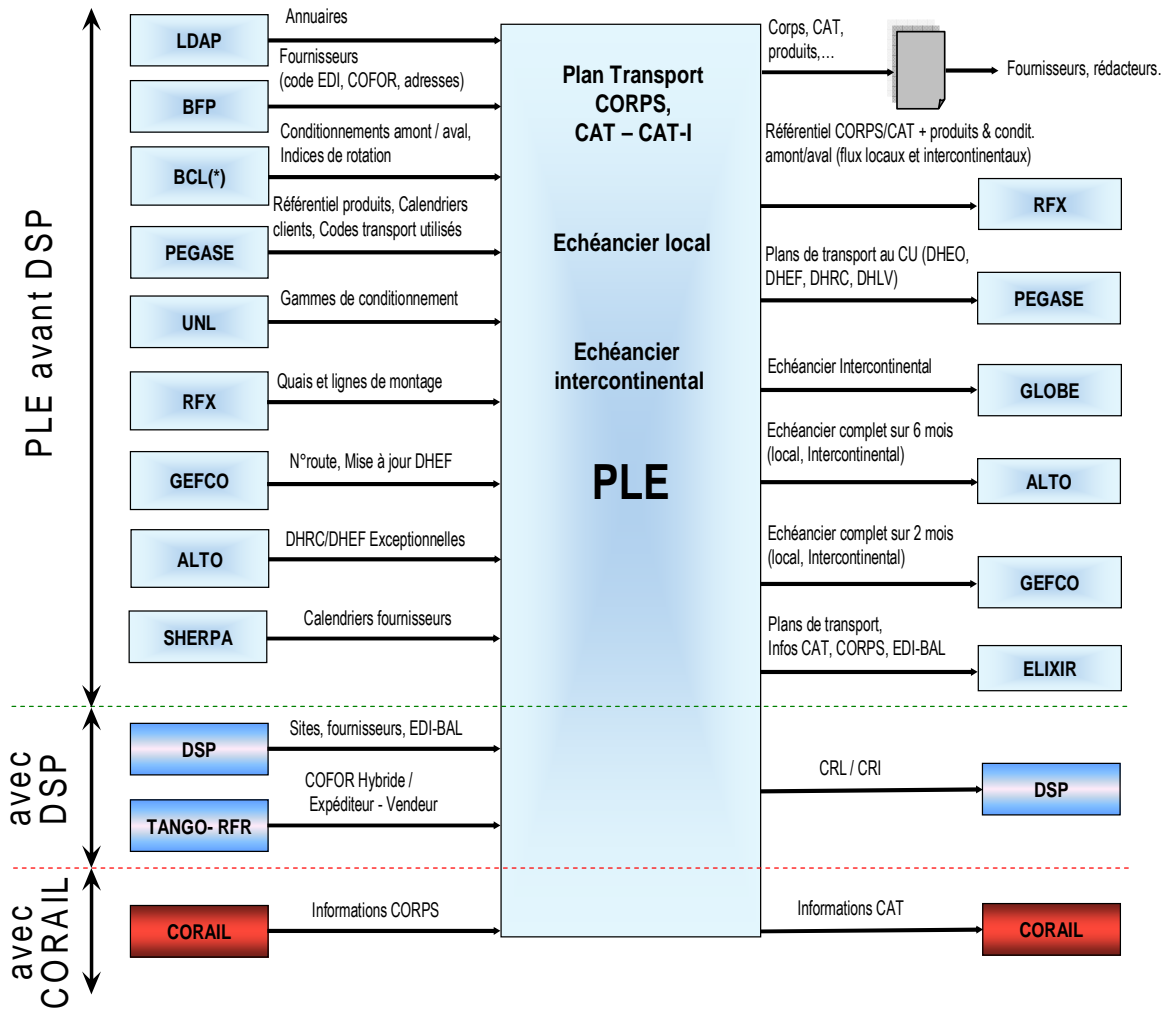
PLE avant DSP

LDAP
Annuaires

BFP
Fournisseurs (code EDI, COFOR, adresses)

BCL(*)
Conditionnements amont / aval, Indices de rotation

PEGASE
Référentiel produits, Calendriers clients, Codes transport utilisés

UNL
Gammes de conditionnement

RFX
Quais et lignes de montage

GEFCO
N°route, Mise à jour DHEF

ALTO
DHRC/DHEF Exceptionnelles

SHERPA
Calendriers fournisseurs

Plan Transport CORPS, CAT – CAT-I

Echéancier local

Echéancier intercontinental

PLE

Corps, CAT, produits,…

Fournisseurs, rédacteurs.

Référentiel CORPS/CAT + produits & condit. amont/aval (flux locaux et intercontinentaux)

RFX

Plans de transport au CU (DHEO, DHEF, DHRC, DHLV)

PEGASE

Echéancier Intercontinental

GLOBE

Echéancier complet sur 6 mois (local, Intercontinental)

ALTO

Echéancier complet sur 2 mois (local, Intercontinental)

GEFCO

Plans de transport, Infos CAT, CORPS, EDI-BAL

ELIXIR

avec DSP

DSP
Sites, fournisseurs, EDI-BAL

TANGO- RFR
COFOR Hybride / Expéditeur - Vendeur

CRL / CRI

DSP

avec CORAIL

CORAIL
Informations CORPS

Informations CAT

CORAIL